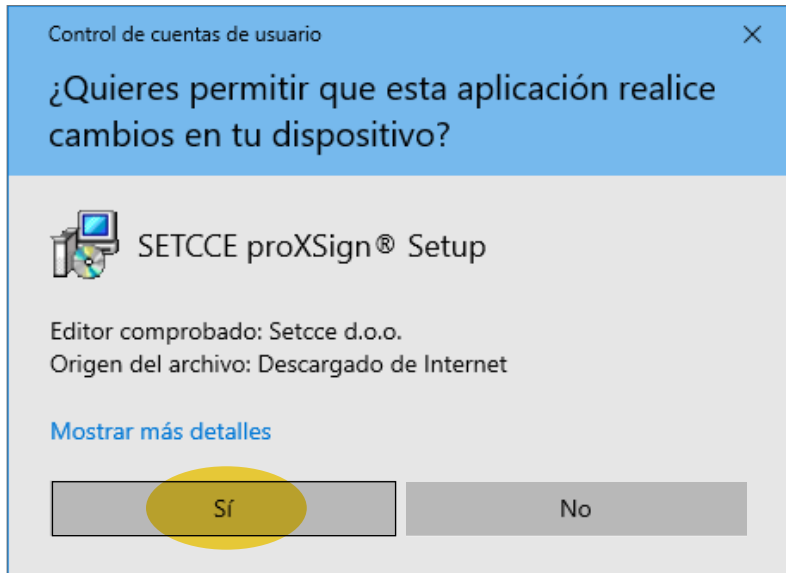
Control de cuentas de usuario

×

¿Quieres permitir que esta aplicación realice cambios en tu dispositivo?

SETCCE proXSign® Setup

Editor comprobado: Setcce d.o.o.
Origen del archivo: Descargado de Internet

Mostrar más detalles

Sí

No